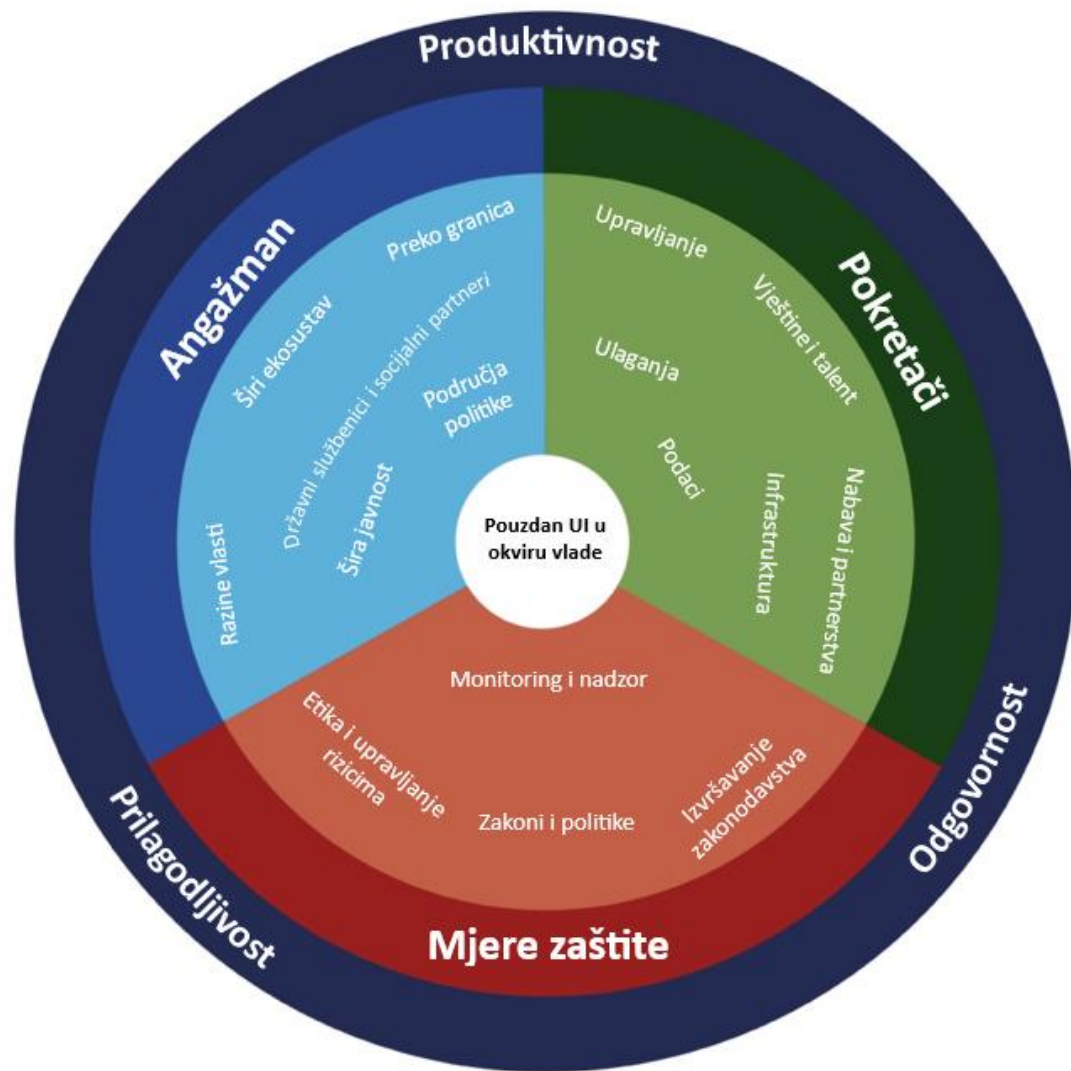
Produktivnost

Angažman

Preko granica

Širi ekosustav

Državni službenici i socijalni partneri

Područja politike

Razine vlasti

Šira javnost

Pokretači

Upravljanje

Vještine i talent

Ulaganja

Podaci

Infrastruktura

Nabava i partnerstva

Pouzdan UI u okviru vlade

Monitoring i nadzor

Etika i upravljanje rizicima

Zakoni i politike

Izvršavanje zakonodavstva

Mjere zaštite

Prilagodljivost

Odgovornost